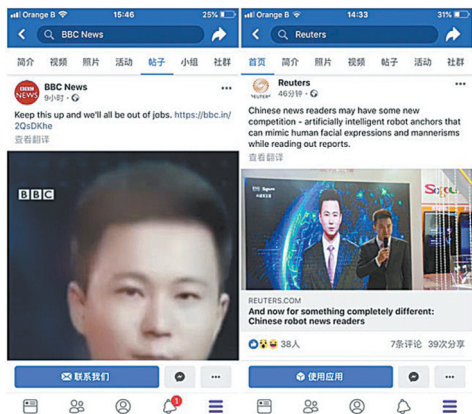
Orange B 15:46 25%

BBC News

简介 视频 照片 活动 帖子 小组 社群

BBC News
9小时 ·

Keep this up and we'll all be out of jobs. https://bbc.in/2QsDKhe
查看翻译

BBC

联系我们

1

Orange B 14:33 31%

Reuters

首页 简介 视频 照片 活动 帖子 社群

Reuters
46分钟 ·

Chinese news readers may have some new competition - artificially intelligent robot anchors that can mimic human facial expressions and mannerisms while reading out reports.
查看翻译

Sogou

REUTERS.COM
And now for something completely different: Chinese robot news readers

38人 7条评论 39次分享

使用应用